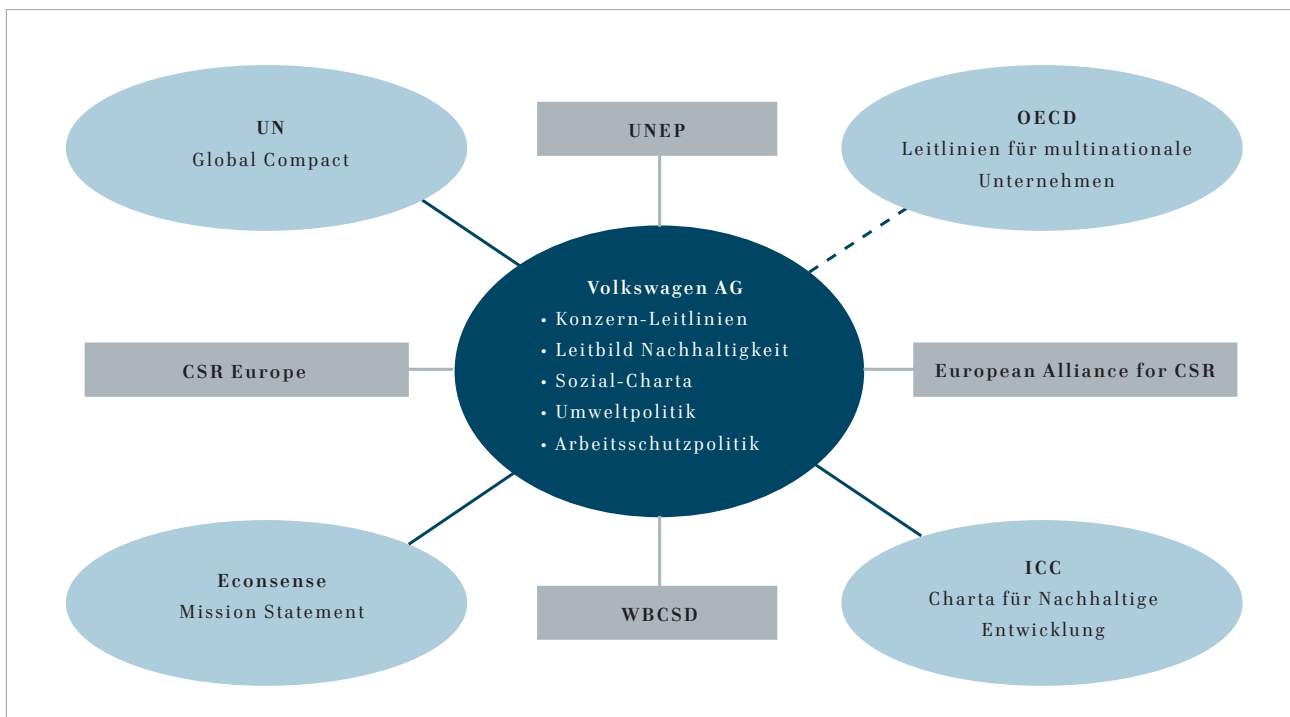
UN
Global Compact

UNEP

OECD
Leitlinien für multinationale Unternehmen

Volkswagen AG
• Konzern-Leitlinien
• Leitbild Nachhaltigkeit
• Sozial-Charta
• Umweltpolitik
• Arbeitsschutzpolitik

CSR Europe

European Alliance for CSR

Econsense
Mission Statement

WBCSD

ICC
Charta für Nachhaltige Entwicklung